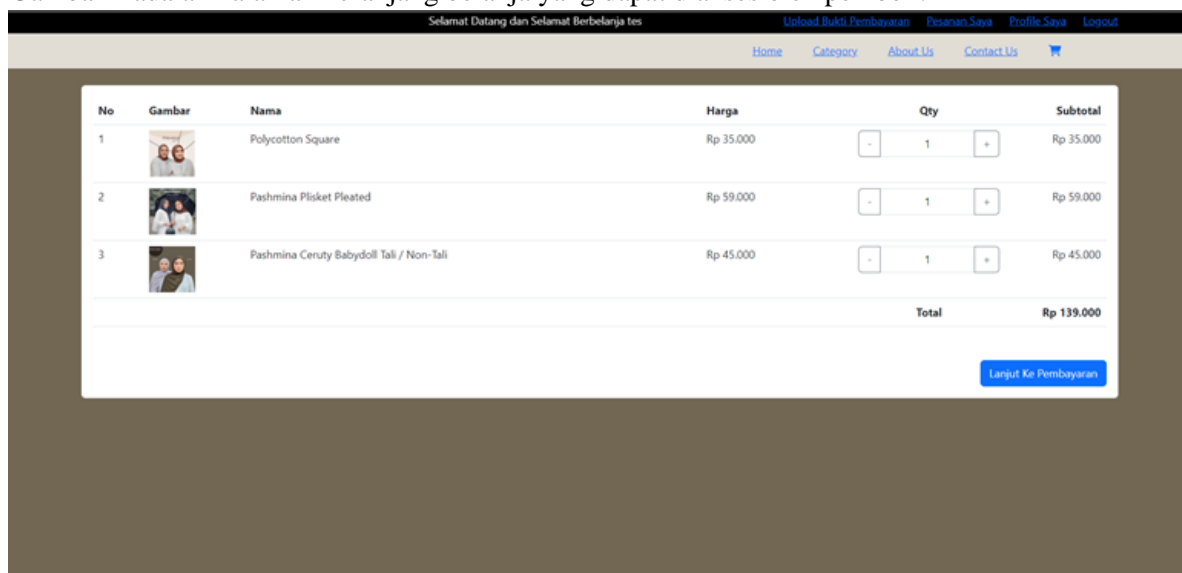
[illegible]

Selamat Datang dan Selamat Berbelanja tes

Upload Bukti Pembayaran Pesanan Saya Profile Saya Logout

Home Category About Us Contact Us

| No | Gambar | Nama | Harga | Qty | Subtotal |
|---|---|---|---|---|---|
| 1 | | Polycotton Square | Rp 35.000 | - 1 + | Rp 35.000 |
| 2 | | Pashmina Plisket Pleated | Rp 59.000 | - 1 + | Rp 59.000 |
| 3 | | Pashmina Ceruty Babydoll Tali / Non-Tali | Rp 45.000 | - 1 + | Rp 45.000 |
| | | | | Total | Rp 139.000 |

Lanjut Ke Pembayaran